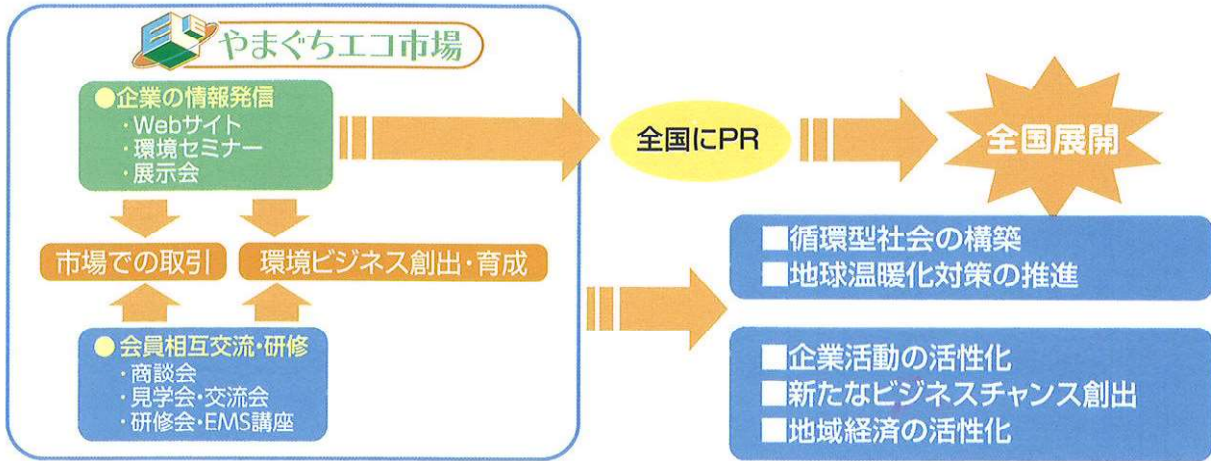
やまぐちエコ市場

●企業の情報発信
・Webサイト
・環境セミナー
・展示会

市場での取引

環境ビジネス創出・育成

●会員相互交流・研修
・商談会
・見学会・交流会
・研修会・EMS講座

全国にPR

全国展開

■循環型社会の構築
■地球温暖化対策の推進

■企業活動の活性化
■新たなビジネスチャンス創出
■地域経済の活性化